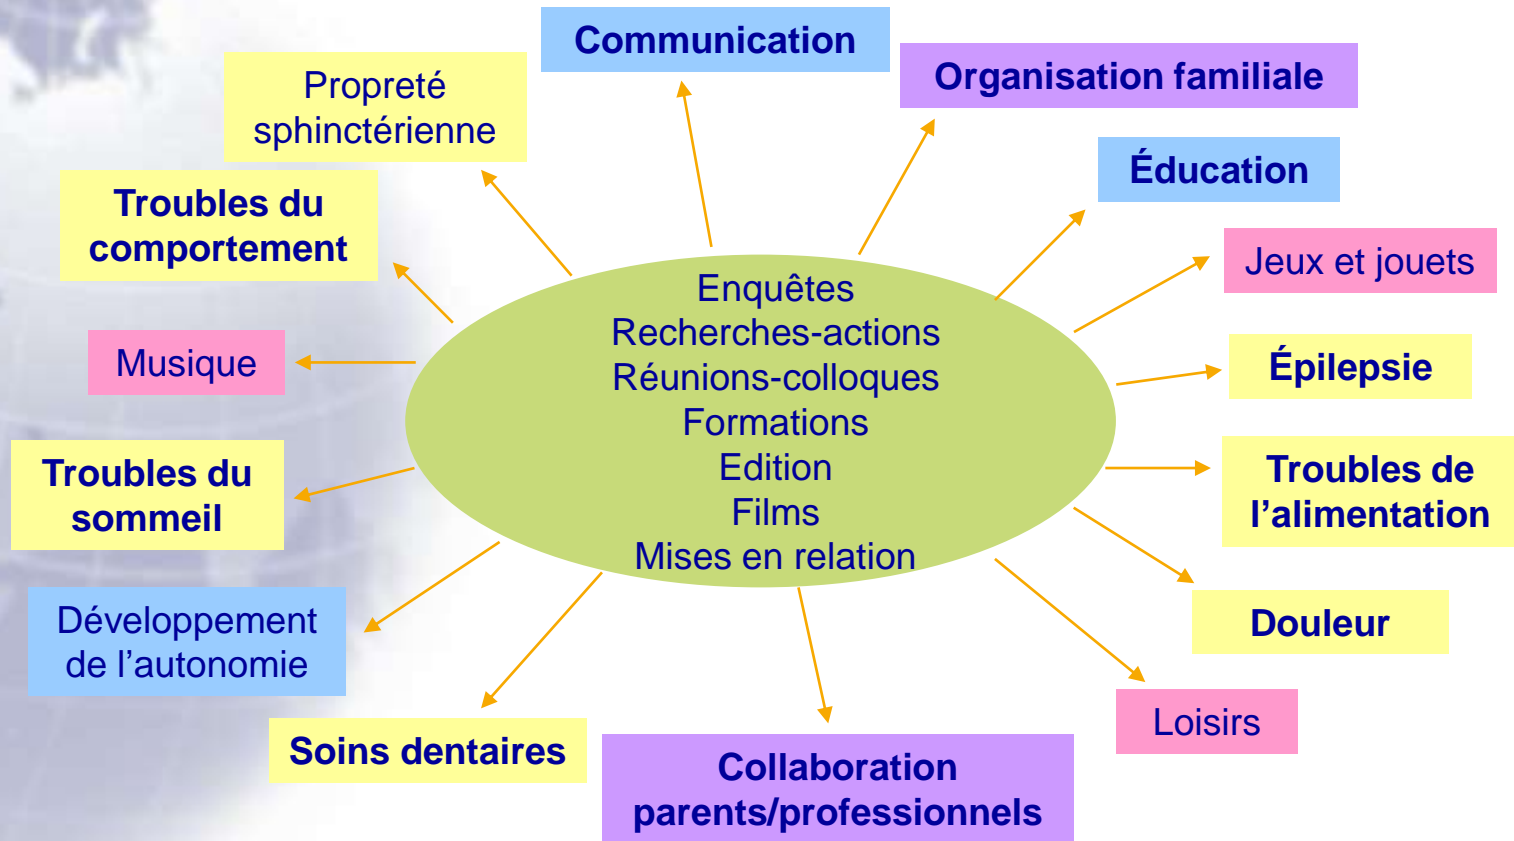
Enquêtes
Recherches-actions
Réunions-colloques
Formations
Edition
Films
Mises en relation

Communication

Organisation familiale

Éducation

Jeux et jouets

Épilepsie

Troubles de l'alimentation

Douleur

Loisirs

Collaboration parents/professionnels

Soins dentaires

Développement de l'autonomie

Troubles du sommeil

Musique

Troubles du comportement

Propreté sphinctérienne